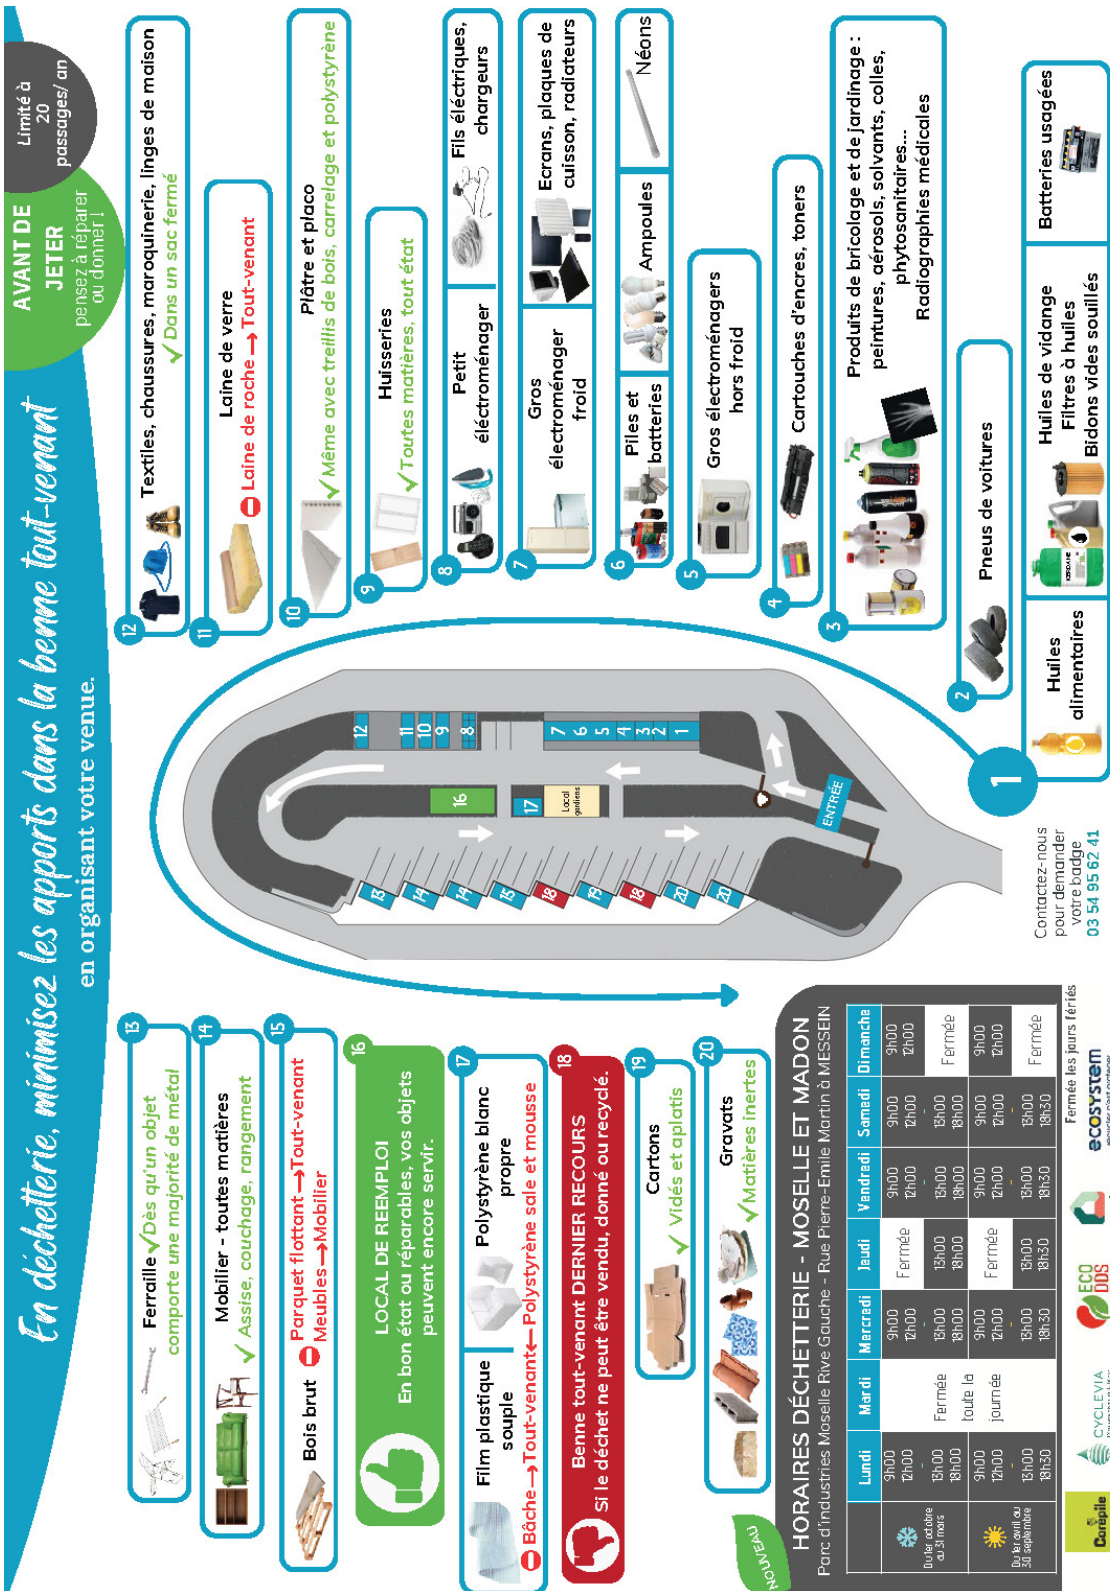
En déchetterie, minimisez les apports dans la benne tout-venant
en organisant votre venue.

AVANT DE JETER
pensez à réparer ou donner !

Limité à 20 passages/ an

12 Textiles, chaussures, maroquinerie, linges de maison
✓Dans un sac fermé

11 Laine de verre
Laine de roche → Tout-venant

10 Plâtre et placo
✓Même avec treillis de bois, carrelage et polystyrène

9 Huisseries
✓Toutes matières, tout état

8 Petit électroménager

Fils électriques, chargeurs

7 Gros électroménager froid

Ecrans, plaques de cuisson, radiateurs

6 Piles et batteries

Ampoules

Néons

5 Gros électroménagers hors froid

4 Cartouches d'encres, toners

3 Produits de bricolage et de jardinage : peintures, aérosols, solvants, colles, phytosanitaires...
Radiographies médicales

2 Pneus de voitures

1 Huiles alimentaires

Huiles de vidange
Filtres à huiles
Bidons vides souillés

Batteries usagées

ENTRÉE

Local gardiens

Contactez-nous pour demander votre badge
03 54 95 62 41

13 Ferraille ✓Dès qu'un objet comporte une majorité de métal

14 Mobilier - toutes matières
✓Assise, couchage, rangement

15 Bois brut
Parquet flottant → Tout-venant
Meubles → Mobilier

16 LOCAL DE REEMPLOI
En bon état ou réparables, vos objets peuvent encore servir.

17 Film plastique souple
Bâche → Tout-venant
Polystyrène blanc propre
Polystyrène sale et mousse

18 Benne tout-venant DERNIER RECOURS
Si le déchet ne peut être vendu, donné ou recyclé.

19 Cartons
✓Vidés et aplatis

20 Gravats
✓Matières inertes

NOUVEAU

HORAIRES DÉCHETTERIE - MOSELLE ET MADON
Parc d'industries Moselle Rive Gauche - Rue Pierre-Emile Martin à MESSEIN

| | Lundi | Mardi | Mercredi | Jeudi | Vendredi | Samedi | Dimanche |
|---|---|---|---|---|---|---|---|
| Du 1er octobre au 31 mars | 9h00 - 12h00 | Fermée toute la journée | 9h00 - 12h00 | Fermée | 9h00 - 12h00 | 9h00 - 12h00 | 9h00 - 12h00 |
| | 13h00 - 18h00 | | 13h00 - 18h00 | 13h00 - 18h00 | 13h00 - 18h00 | 13h00 - 18h00 | Fermée |
| Du 1er avril au 30 septembre | 9h00 - 12h00 | | 9h00 - 12h00 | Fermée | 9h00 - 12h00 | 9h00 - 12h00 | 9h00 - 12h00 |
| | 13h00 - 18h30 | | 13h00 - 18h30 | 13h00 - 18h30 | 13h00 - 18h30 | 13h00 - 18h30 | Fermée |

Fermée les jours fériés

Corépile CYCLEVIA ECO DDS ecosystem